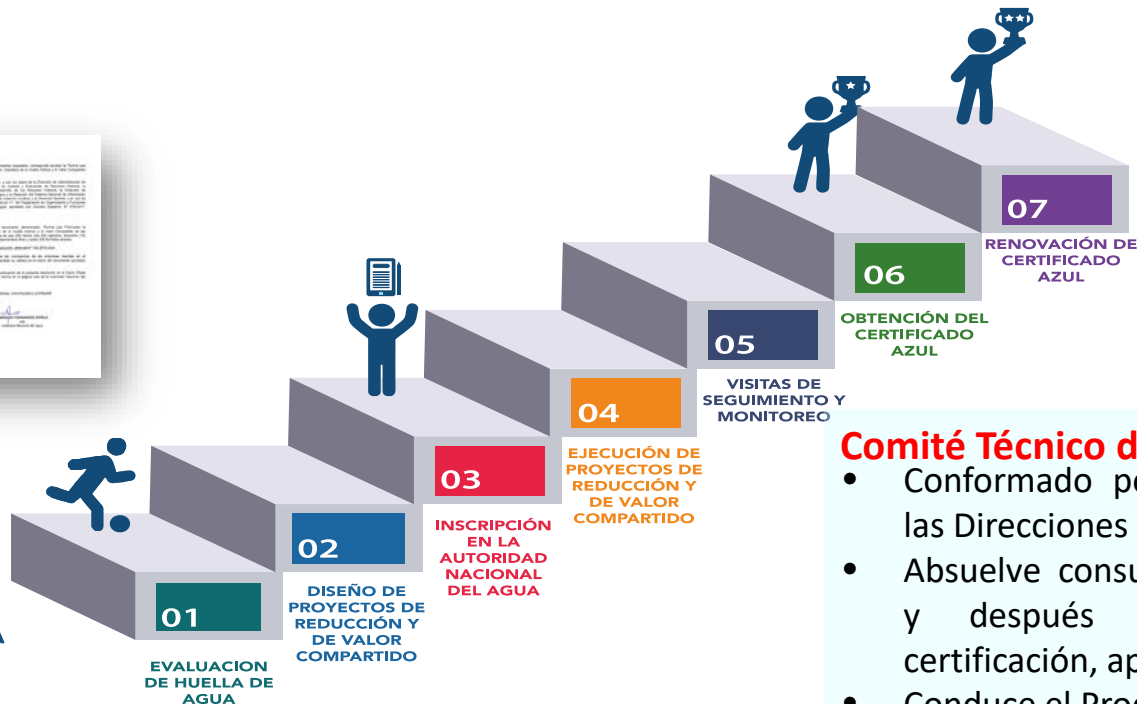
07
RENOVACIÓN DE CERTIFICADO AZUL

06
OBTENCIÓN DEL CERTIFICADO AZUL

05
VISITAS DE SEGUIMIENTO Y MONITOREO

04
EJECUCIÓN DE PROYECTOS DE REDUCCIÓN Y DE VALOR COMPARTIDO

03
INSCRIPCIÓN EN LA AUTORIDAD NACIONAL DEL AGUA

02
DISEÑO DE PROYECTOS DE REDUCCIÓN Y DE VALOR COMPARTIDO

01
EVALUACION DE HUELLA DE AGUA

Comité Técnico d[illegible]
• Conformado p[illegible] las Direcciones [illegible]
• Absuelve consu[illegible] y después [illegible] certificación, ap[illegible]
• Conduce el Proc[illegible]